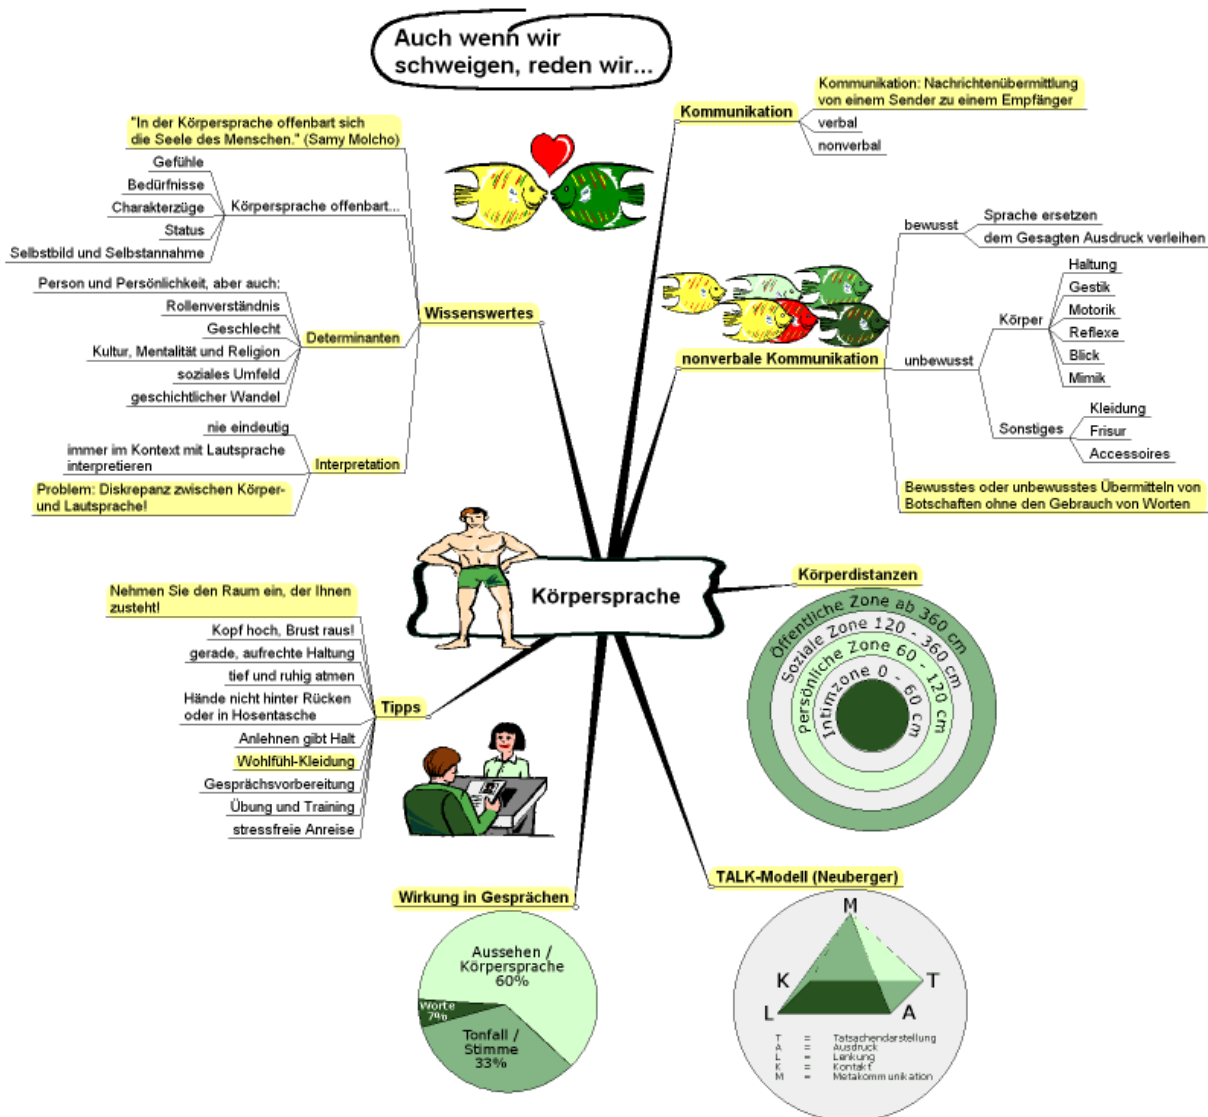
Auch wenn wir schweigen, reden wir...

Körpersprache

"In der Körpersprache offenbart sich die Seele des Menschen." (Samy Molcho)

Wissenswertes

Körpersprache offenbart...
Gefühle
Bedürfnisse
Charakterzüge
Status
Selbstbild und Selbstannahme

Determinanten
Person und Persönlichkeit, aber auch:
Rollenverständnis
Geschlecht
Kultur, Mentalität und Religion
soziales Umfeld
geschichtlicher Wandel

Interpretation
nie eindeutig
immer im Kontext mit Lautsprache interpretieren
Problem: Diskrepanz zwischen Körper- und Lautsprache!

Kommunikation
Kommunikation: Nachrichtenübermittlung von einem Sender zu einem Empfänger
verbal
nonverbal

nonverbale Kommunikation
bewusst
Sprache ersetzen
dem Gesagten Ausdruck verleihen
unbewusst
Körper
Haltung
Gestik
Motorik
Reflexe
Blick
Mimik
Sonstiges
Kleidung
Frisur
Accessoires
Bewusstes oder unbewusstes Übermitteln von Botschaften ohne den Gebrauch von Worten

Körperdistanzen
Öffentliche Zone ab 360 cm
Soziale Zone 120 - 360 cm
Persönliche Zone 60 - 120 cm
Intimzone 0 - 60 cm

Tipps
Nehmen Sie den Raum ein, der Ihnen zusteht!
Kopf hoch, Brust raus!
gerade, aufrechte Haltung
tief und ruhig atmen
Hände nicht hinter Rücken oder in Hosentasche
Anlehnen gibt Halt
Wohlfühl-Kleidung
Gesprächsvorbereitung
Übung und Training
stressfreie Anreise

Wirkung in Gesprächen
Aussehen / Körpersprache 60%
Worte 7%
Tonfall / Stimme 33%

TALK-Modell (Neuberger)
M
K
T
L
A
T = Tatsachendarstellung
A = Ausdruck
L = Lenkung
K = Kontakt
M = Metakommunikation